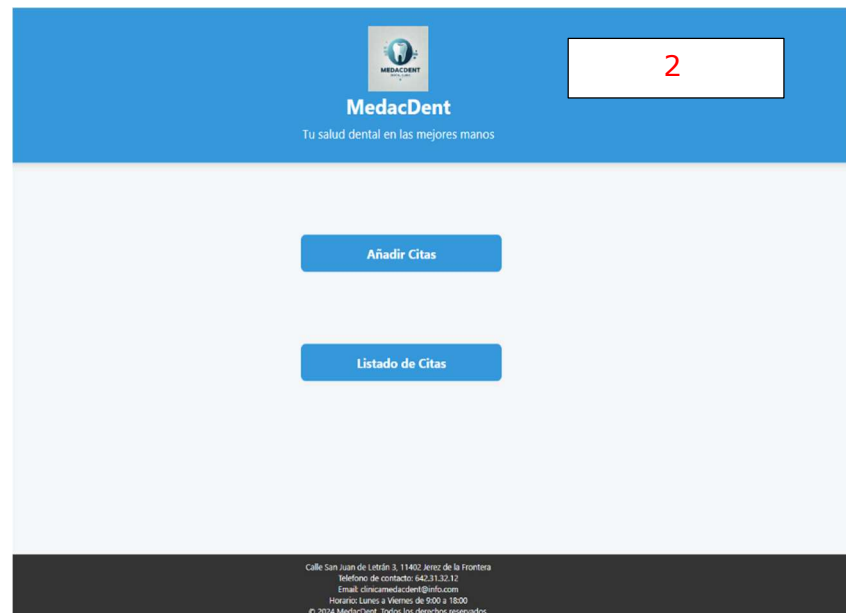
MEDACDENT

MedacDent

Tu salud dental en las mejores manos

2

Añadir Citas

Listado de Citas

Calle San Juan de Letrán 3, 11402 Jerez de la Frontera
Telefono de contacto: 642.31.32.12
Email: clinicamedacdent@info.com
Horario: Lunes a Viernes de 9:00 a 18:00
© 2024 MedacDent. Todos los derechos reservados.